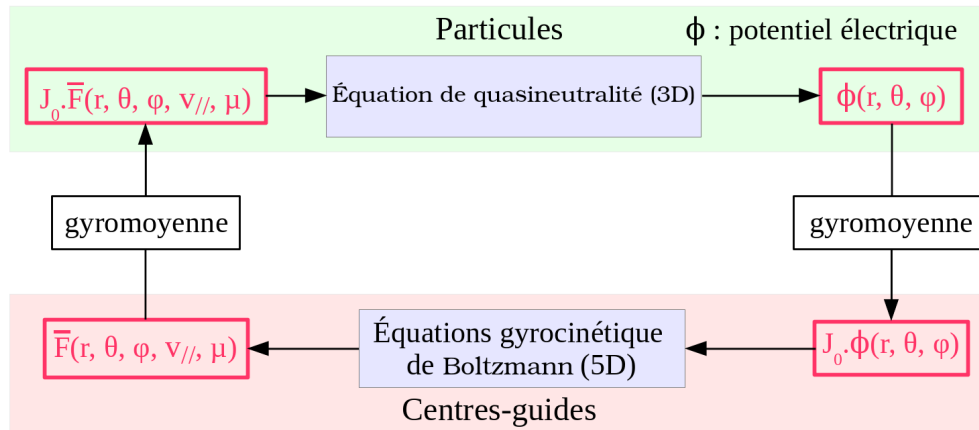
Particules

$\phi$ : potentiel électrique

$J_0.\bar{F}(r, \theta, \varphi, v_{//}, \mu)$

Équation de quasineutralité (3D)

$\phi(r, \theta, \varphi)$

gyromoyenne

gyromoyenne

$\bar{F}(r, \theta, \varphi, v_{//}, \mu)$

Équations gyrocinétique de Boltzmann (5D)

$J_0.\phi(r, \theta, \varphi)$

Centres-guides